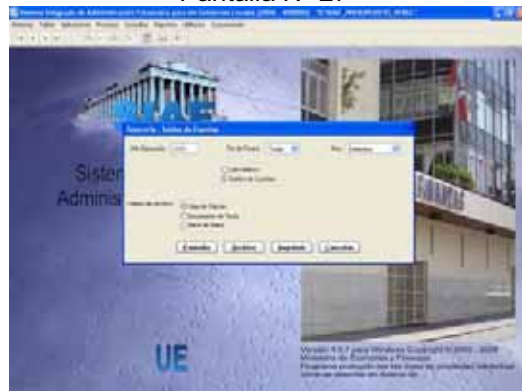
Pantalla N° 27

Sistema Integrado de Administración Financiera para Gobiernos Locales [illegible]

Sistema Tablas Aplicaciones Procesos Consultas Reportes Utilitarios Comunicación

SIAF

Tesorería - Saldos de Cuentas

Año Ejecución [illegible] Tipo de Fuente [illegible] Mes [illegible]

Libro Bancos
Saldos de Cuentas

Salida de Archivo
Hoja de Cálculo
Documento de Texto
Base de Datos

Consultar Archivo Imprimir Cancelar

Sister
Adminis

UE

Versión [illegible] para Windows Copyright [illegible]
Ministerio de Economía y Finanzas
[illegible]
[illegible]